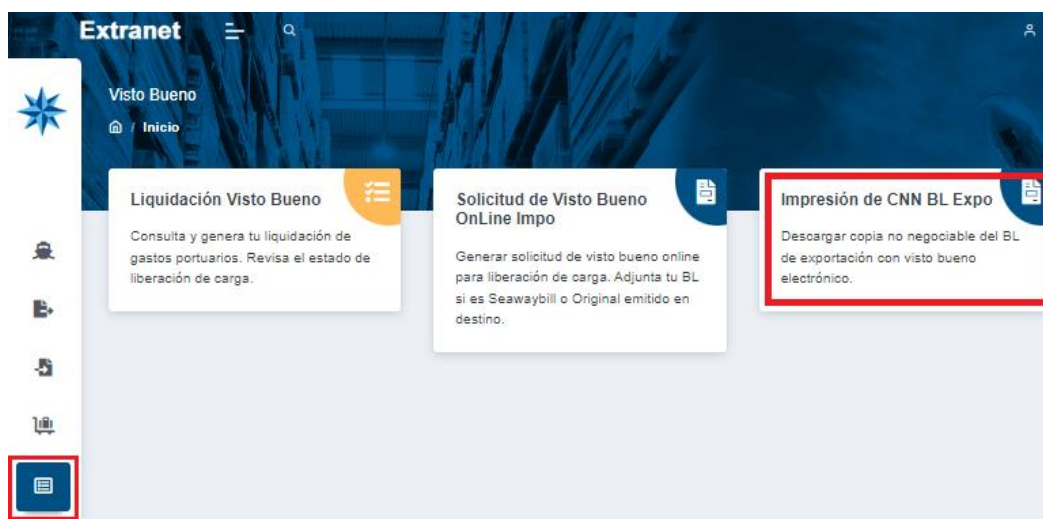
Extranet

Visto Bueno

/ Inicio

Liquidación Visto Bueno

Consulta y genera tu liquidación de gastos portuarios. Revisa el estado de liberación de carga.

Solicitud de Visto Bueno OnLine Impo

Generar solicitud de visto bueno online para liberación de carga. Adjunta tu BL si es Seawaybill o Original emitido en destino.

Impresión de CNN BL Expo

Descargar copia no negociable del BL de exportación con visto bueno electrónico.